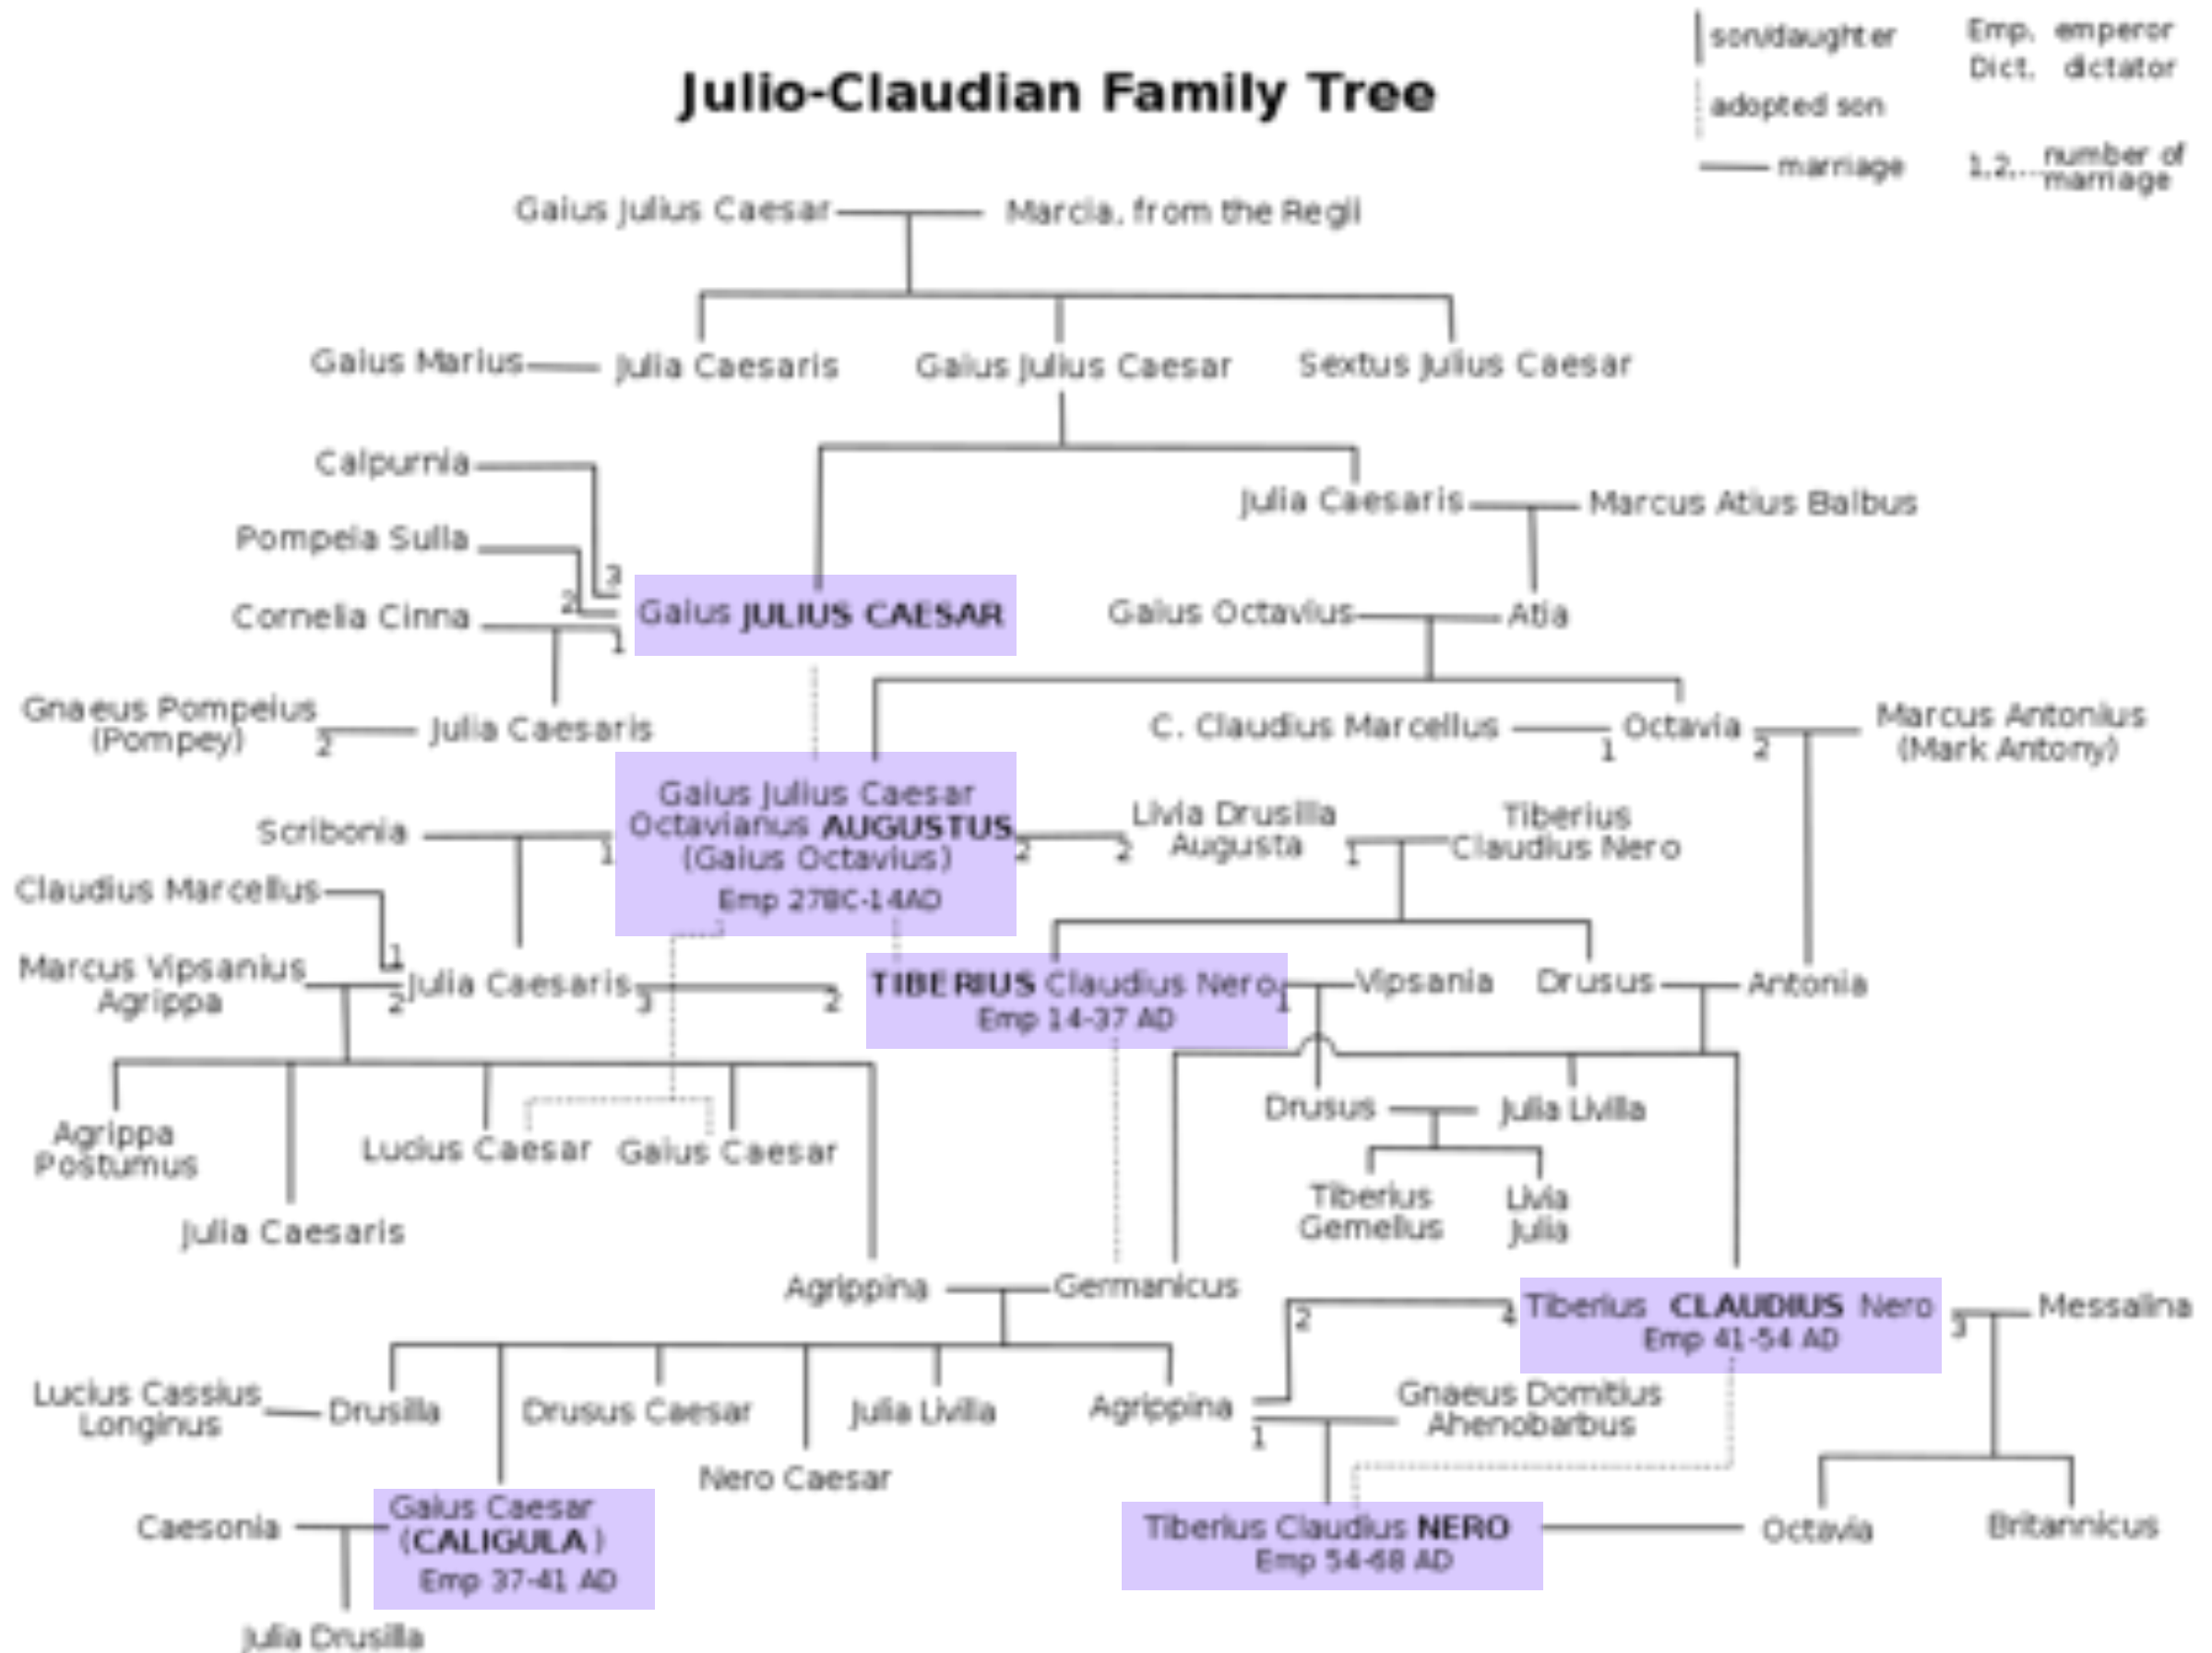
Julio-Claudian Family Tree

son/daughter
adopted son
marriage
Emp. emperor
Dict. dictator
1,2,... number of marriage

Gaius Julius Caesar
Marcia, from the Regii

Gaius Marius
Julia Caesaris
Gaius Julius Caesar
Sextus Julius Caesar

Calpurnia
3
Pompeia Sulla
2
Cornelia Cinna
1
Gaius JULIUS CAESAR

Julia Caesaris
Marcus Atius Balbus
Gaius Octavius
Atia

Gnaeus Pompeius (Pompey)
2
Julia Caesaris
C. Claudius Marcellus
1
Octavia
2
Marcus Antonius (Mark Antony)

Scribonia
1
Gaius Julius Caesar Octavianus AUGUSTUS (Gaius Octavius)
Emp 27BC-14AD
2
2
Livia Drusilla Augusta
1
Tiberius Claudius Nero

Claudius Marcellus
1
Marcus Vipsanius Agrippa
2
Julia Caesaris
3
2
TIBERIUS Claudius Nero
Emp 14-37 AD
1
Vipsania
Drusus
Antonia

Agrippa Postumus
Julia Caesaris
Lucius Caesar
Gaius Caesar
Drusus
Julia Livilla
Tiberius Gemellus
Livia Julia

Agrippina
Germanicus
2
4
Tiberius CLAUDIUS Nero
Emp 41-54 AD
3
Messalina

Lucius Cassius Longinus
Drusilla
Drusus Caesar
Julia Livilla
Agrippina
1
Gnaeus Domitius Ahenobarbus
Nero Caesar

Caesonia
Gaius Caesar (CALIGULA)
Emp 37-41 AD
Tiberius Claudius NERO
Emp 54-68 AD
Octavia
Britannicus
Julia Drusilla